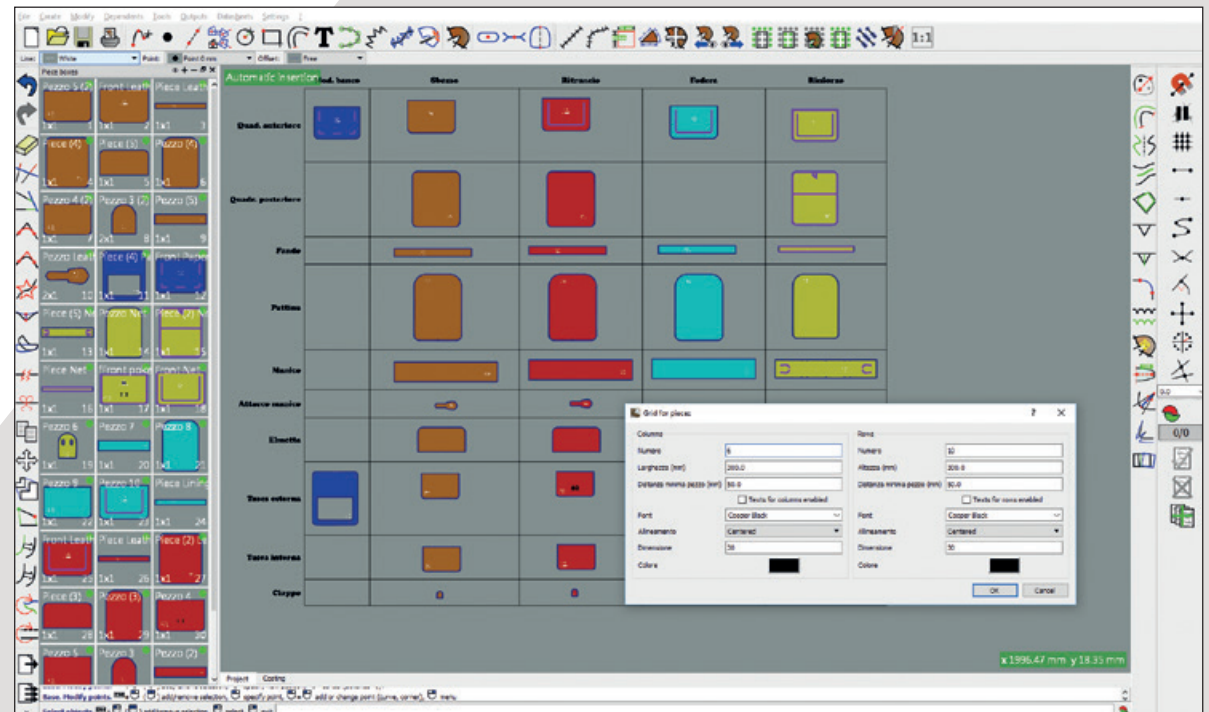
File Create Modify Dependents Tools Outputs Datasheets Settings ?

1:1

Line: White Point: Point 0 mm Offset: Free

Piece boxes

Pezzo 5 (2) Front Leath Piece Leath
1x1 1 1x1 2 1x1 3
Piece (4) Piece (5) Pezzo (4)
1x1 4 1x1 5 1x1 6
Pezzo 4 (2) Pezzo 3 (2) Pezzo (5)
1x1 7 2x1 8 1x1 9
Pezzo Leath Piece (4) Front Piece
2x1 10 1x1 11 1x1 12
Piece (5) N Pezzo Net Piece (2) N
1x1 13 1x1 14 1x1 15
Piece Net Front point Front Net
1x1 16 1x1 17 1x1 18
Pezzo 6 Pezzo 7 Pezzo 8
1x1 19 1x1 20 1x1 21
Pezzo 9 Pezzo 10 Piece Linin
1x1 22 1x1 23 1x1 24
Front Leath Piece Leath Piece (2) Le
1x1 25 1x1 26 1x1 27
Piece (3) Pezzo (3) Pezzo 4
1x1 28 1x1 29 1x1 30
Pezzo 5 Pezzo 3
1x1 31 1x1 32

Automatic insertion

| | Mod. banco | Sbozzo | Ritrancio | Fodera | Rinforzo |
|---|---|---|---|---|---|
| Quad. anteriore | | | | | |
| Quad. posteriore | | | | | |
| Fondo | | | | | |
| Pattina | | | | | |
| Manico | | | | | |
| Attacco manico | | | | | |
| Linetta | | | | | |
| Tasca esterna | | | | | |
| Tasca interna | | | | | |
| Clappe | | | | | |

Grid for pieces ? ✕

Columns
Numero 6
Larghezza (mm) 300.0
Distanza minima pezzo (mm) 50.0
Texts for columns enabled
Font Cooper Black
Allineamento Centered
Dimensione 30
Colore

Rows
Numero 10
Altezza (mm) 300.0
Distanza minima pezzo (mm) 50.0
Texts for rows enabled
Font Cooper Black
Allineamento Centered
Dimensione 30
Colore

OK Cancel

x 1996.47 mm y 18.35 mm

0/0

Project Cutting

Base. Modify points. specify point, add/remove selection, add or change point (curve, corner), menu

Select objects